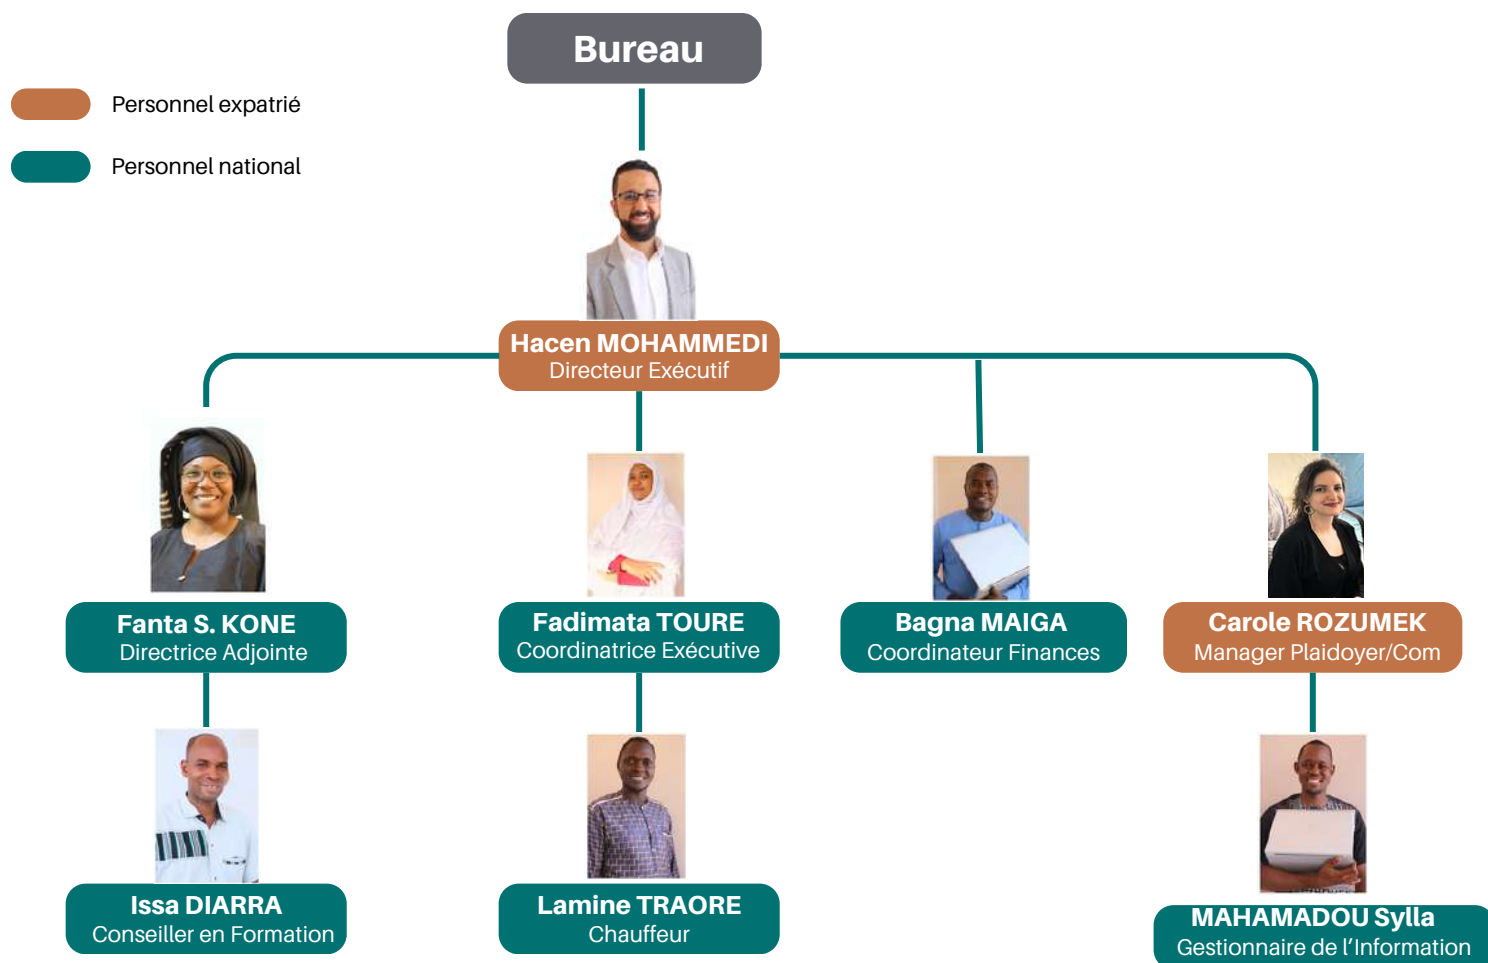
Bureau

Personnel expatrié

Personnel national

Hacen MOHAMMEDI
Directeur Exécutif

Fanta S. KONE
Directrice Adjointe

Fadimata TOURE
Coordinatrice Exécutive

Bagna MAIGA
Coordinateur Finances

Carole ROZUMEK
Manager Plaidoyer/Com

Issa DIARRA
Conseiller en Formation

Lamine TRAORE
Chauffeur

MAHAMADOU Sylla
Gestionnaire de l'Information